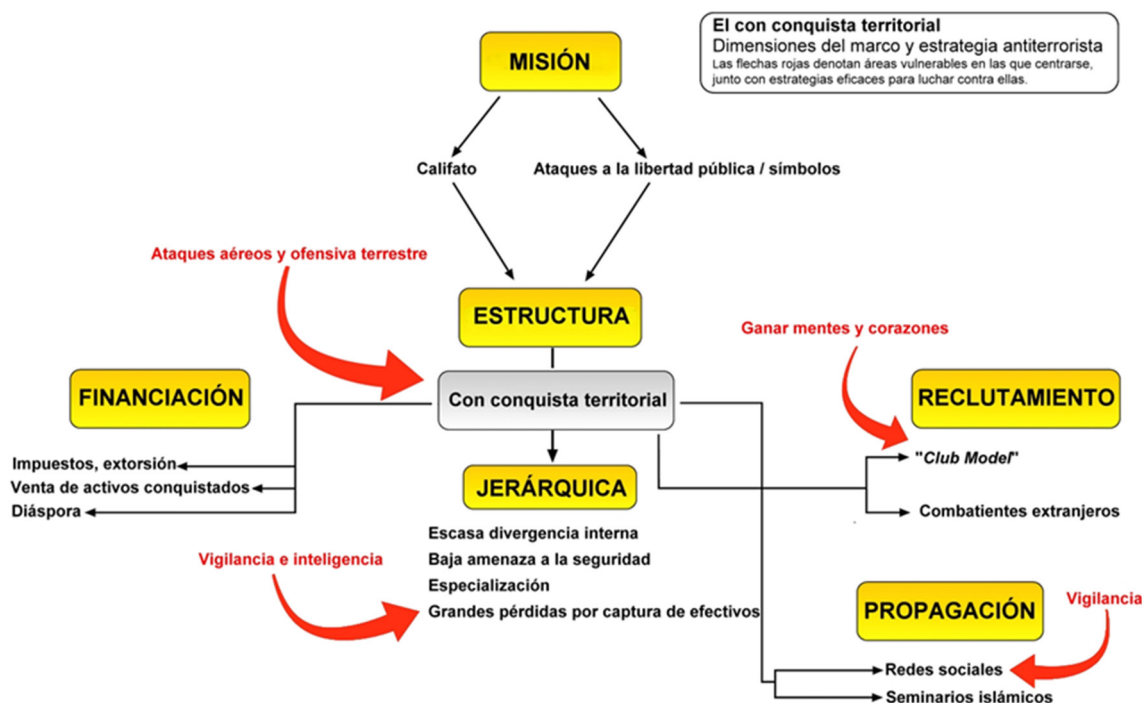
El con conquista territorial
Dimensiones del marco y estrategia antiterrorista
Las flechas rojas denotan áreas vulnerables en las que centrarse, junto con estrategias eficaces para luchar contra ellas.

MISIÓN

Califato

Ataques a la libertad pública / símbolos

Ataques aéreos y ofensiva terrestre

ESTRUCTURA

Ganar mentes y corazones

FINANCIACIÓN

Con conquista territorial

RECLUTAMIENTO

Impuestos, extorsión
Venta de activos conquistados
Diáspora

JERÁRQUICA

"Club Model"

Combatientes extranjeros

Escasa divergencia interna
Baja amenaza a la seguridad
Especialización
Grandes pérdidas por captura de efectivos

Vigilancia e inteligencia

PROPAGACIÓN

Vigilancia

Redes sociales
Seminarios islámicos